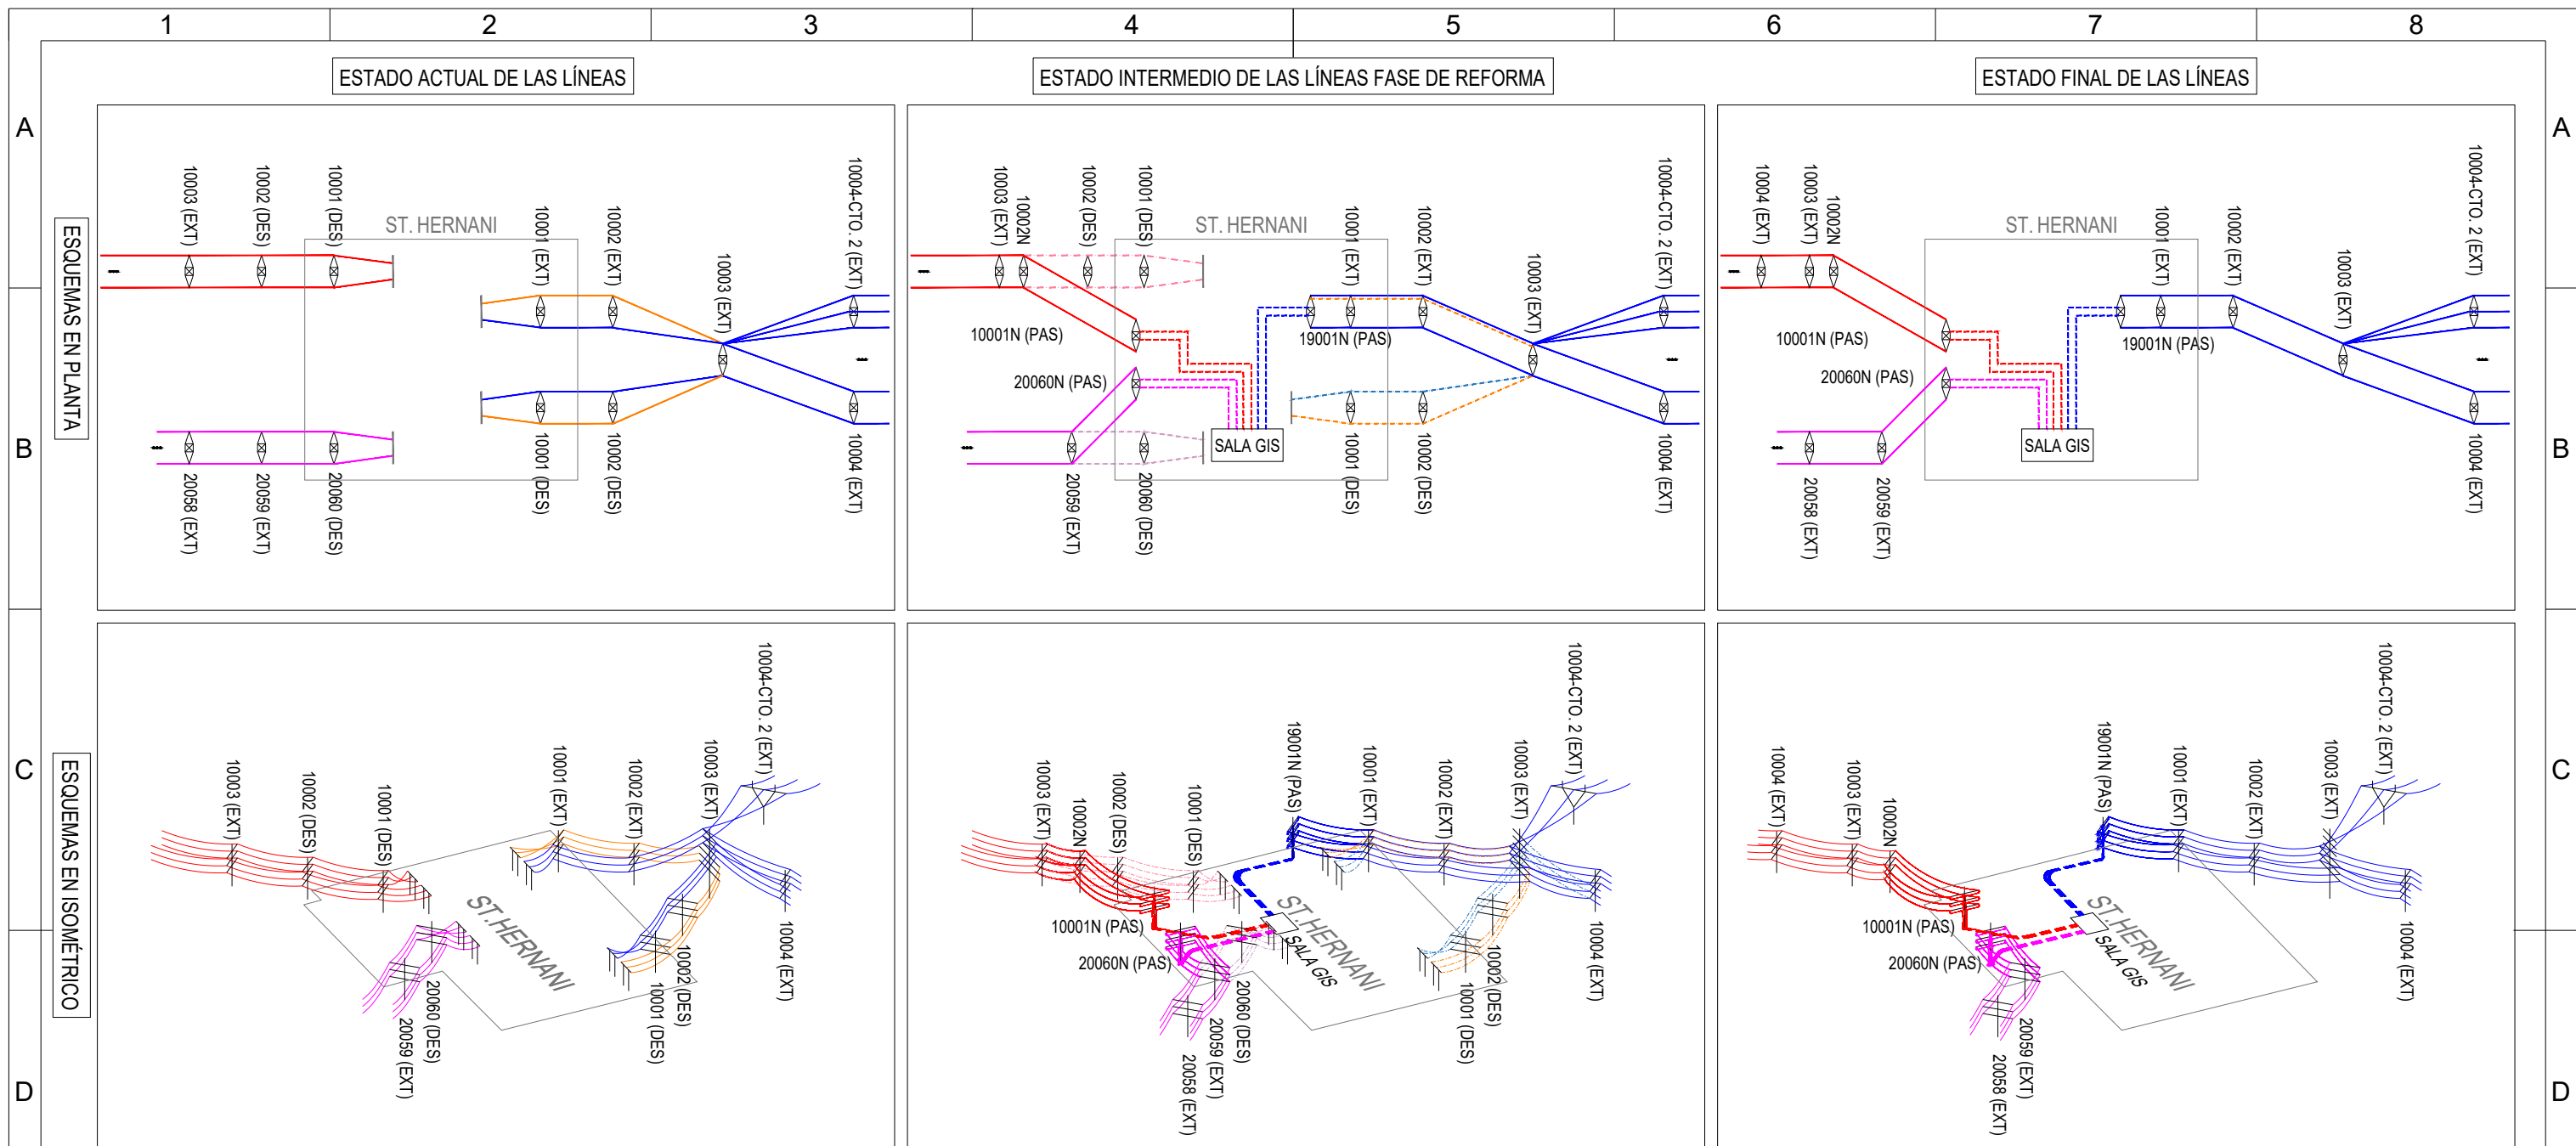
1 2 3 4 5 6 7 8

A B C D

ESTADO ACTUAL DE LAS LÍNEAS

ESTADO INTERMEDIO DE LAS LÍNEAS FASE DE REFORMA

ESTADO FINAL DE LAS LÍNEAS

ESQUEMAS EN PLANTA

ESQUEMAS EN ISOMÉTRICO

10003 (EXT)
10002 (DES)
10001 (DES)
ST. HERNANI
10001 (EXT)
10002 (EXT)
10003 (EXT)
10004-CTO. 2 (EXT)
20058 (EXT)
20059 (EXT)
20060 (DES)
10001 (DES)
10002 (DES)
10004 (EXT)

10003 (EXT)
10002N
10002 (DES)
10001 (DES)
ST. HERNANI
10001 (EXT)
10002 (EXT)
10003 (EXT)
10004-CTO. 2 (EXT)
10001N (PAS)
19001N (PAS)
20060N (PAS)
SALA GIS
20059 (EXT)
20060 (DES)
10001 (DES)
10002 (DES)
10004 (EXT)

10004 (EXT)
10003 (EXT)
10002N
ST. HERNANI
10001 (EXT)
10002 (EXT)
10003 (EXT)
10004-CTO. 2 (EXT)
10001N (PAS)
19001N (PAS)
20060N (PAS)
SALA GIS
20058 (EXT)
20059 (EXT)
10004 (EXT)

10003 (EXT)
10002 (DES)
10001 (DES)
10001 (EXT)
10002 (EXT)
10003 (EXT)
10004-CTO. 2 (EXT)
ST.HERNANI
20060 (DES)
20059 (EXT)
10002 (DES)
10001 (DES)
10004 (EXT)

10003 (EXT)
10002N
10002 (DES)
10001 (DES)
19001N (PAS)
10001 (EXT)
10002 (EXT)
10003 (EXT)
10004-CTO. 2 (EXT)
10001N (PAS)
20060N (PAS)
ST.HERNANI
SALA GIS
20060 (DES)
20059 (EXT)
20058 (EXT)
10002 (DES)
10001 (DES)
10004 (EXT)

10004 (EXT)
10003 (EXT)
10002N
19001N (PAS)
10001 (EXT)
10002 (EXT)
10003 (EXT)
10004-CTO. 2 (EXT)
10001N (PAS)
20060N (PAS)
ST.HERNANI
SALA GIS
20059 (EXT)
20058 (EXT)
10004 (EXT)